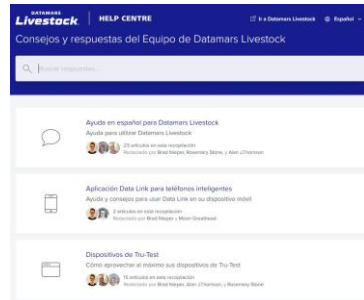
DATAMARS
Livestock | HELP CENTRE

Ir a Datamars Livestock Español

Consejos y respuestas del Equipo de Datamars Livestock

Buscar respuestas...

Ayuda en español para Datamars Livestock
Ayuda para utilizar Datamars Livestock
23 artículos en esta recopilación
Redactado por Brad Harper, Rosemary Stone, y Alan J Thomson

Aplicación Data Link para teléfonos inteligentes
Ayuda y consejos para usar Data Link en su dispositivo móvil
2 artículos en esta recopilación
Redactado por Brad Harper y Mason Greenhead

Dispositivos de Tru-Test
Cómo aprovechar al máximo sus dispositivos de Tru-Test
11 artículos en esta recopilación
Redactado por Brad Harper, Alan J Thomson, y Rosemary Stone